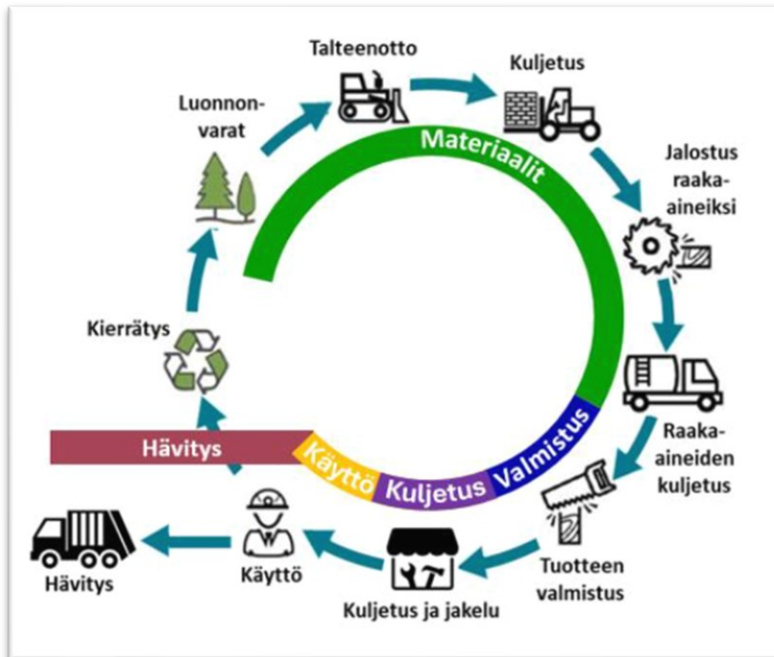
Talteenotto

Kuljetus

Luonnonvarat

Materiaalit

Jalostus raaka-aineiksi

Kierrätys

Raaka-aineiden kuljetus

Hävitys

Käyttö

Kuljetus

Valmistus

Hävitys

Käyttö

Kuljetus ja jakelu

Tuotteen valmistus